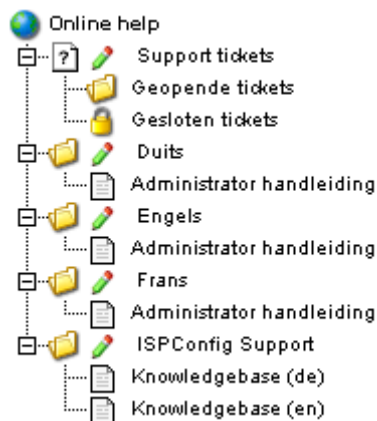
Online help
?
Support tickets
Geopende tickets
Gesloten tickets
Duits
Administrator handleiding
Engels
Administrator handleiding
Frans
Administrator handleiding
ISPConfig Support
Knowledgebase (de)
Knowledgebase (en)